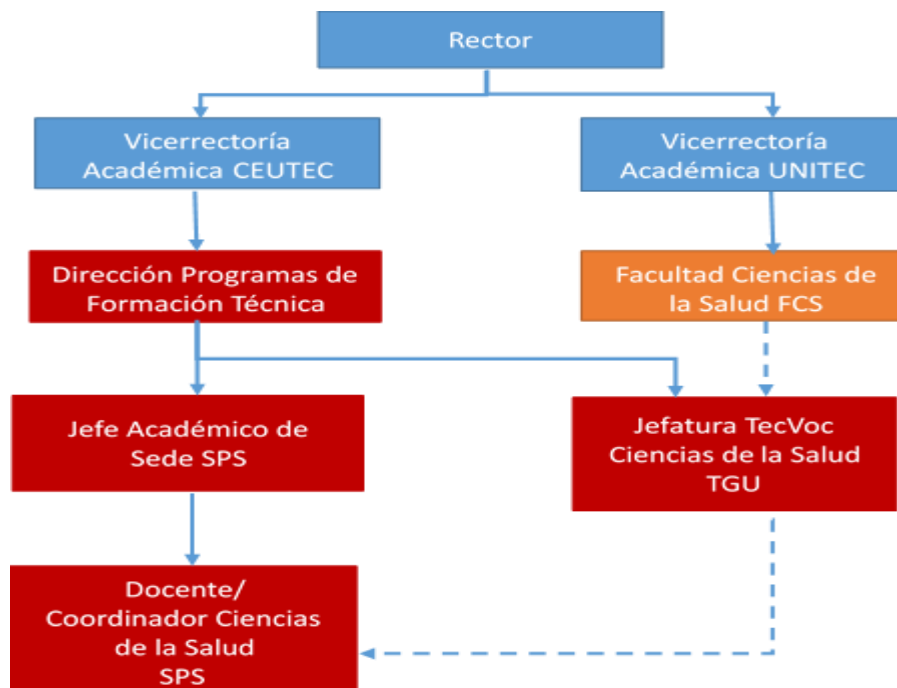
Rector

Vicerrectoría Académica CEUTEC

Vicerrectoría Académica UNITEC

Dirección Programas de Formación Técnica

Facultad Ciencias de la Salud FCS

Jefe Académico de Sede SPS

Jefatura TecVoc Ciencias de la Salud TGU

Docente/ Coordinador Ciencias de la Salud SPS